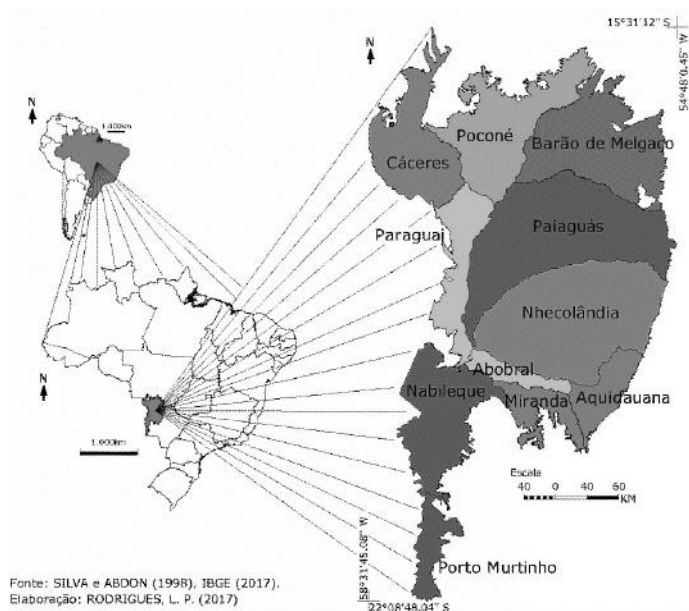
15°31'32'' S
54°48'0.45'' W
N
N
1.000km
N
1.000km
Poconé
Cáceres
Barão de Melgaço
Paraguai
Paiaguás
Nhecolândia
Abobral
Nabileque
Miranda
Aquidauana
Escala
40 0 40 60
KM
58°31'45.06'' W
Porto Murtinho
22°08'48.04'' S
Fonte: SILVA e ABDON (1998), IBGE (2017).
Elaboração: RODRIGUES, L. P. (2017)